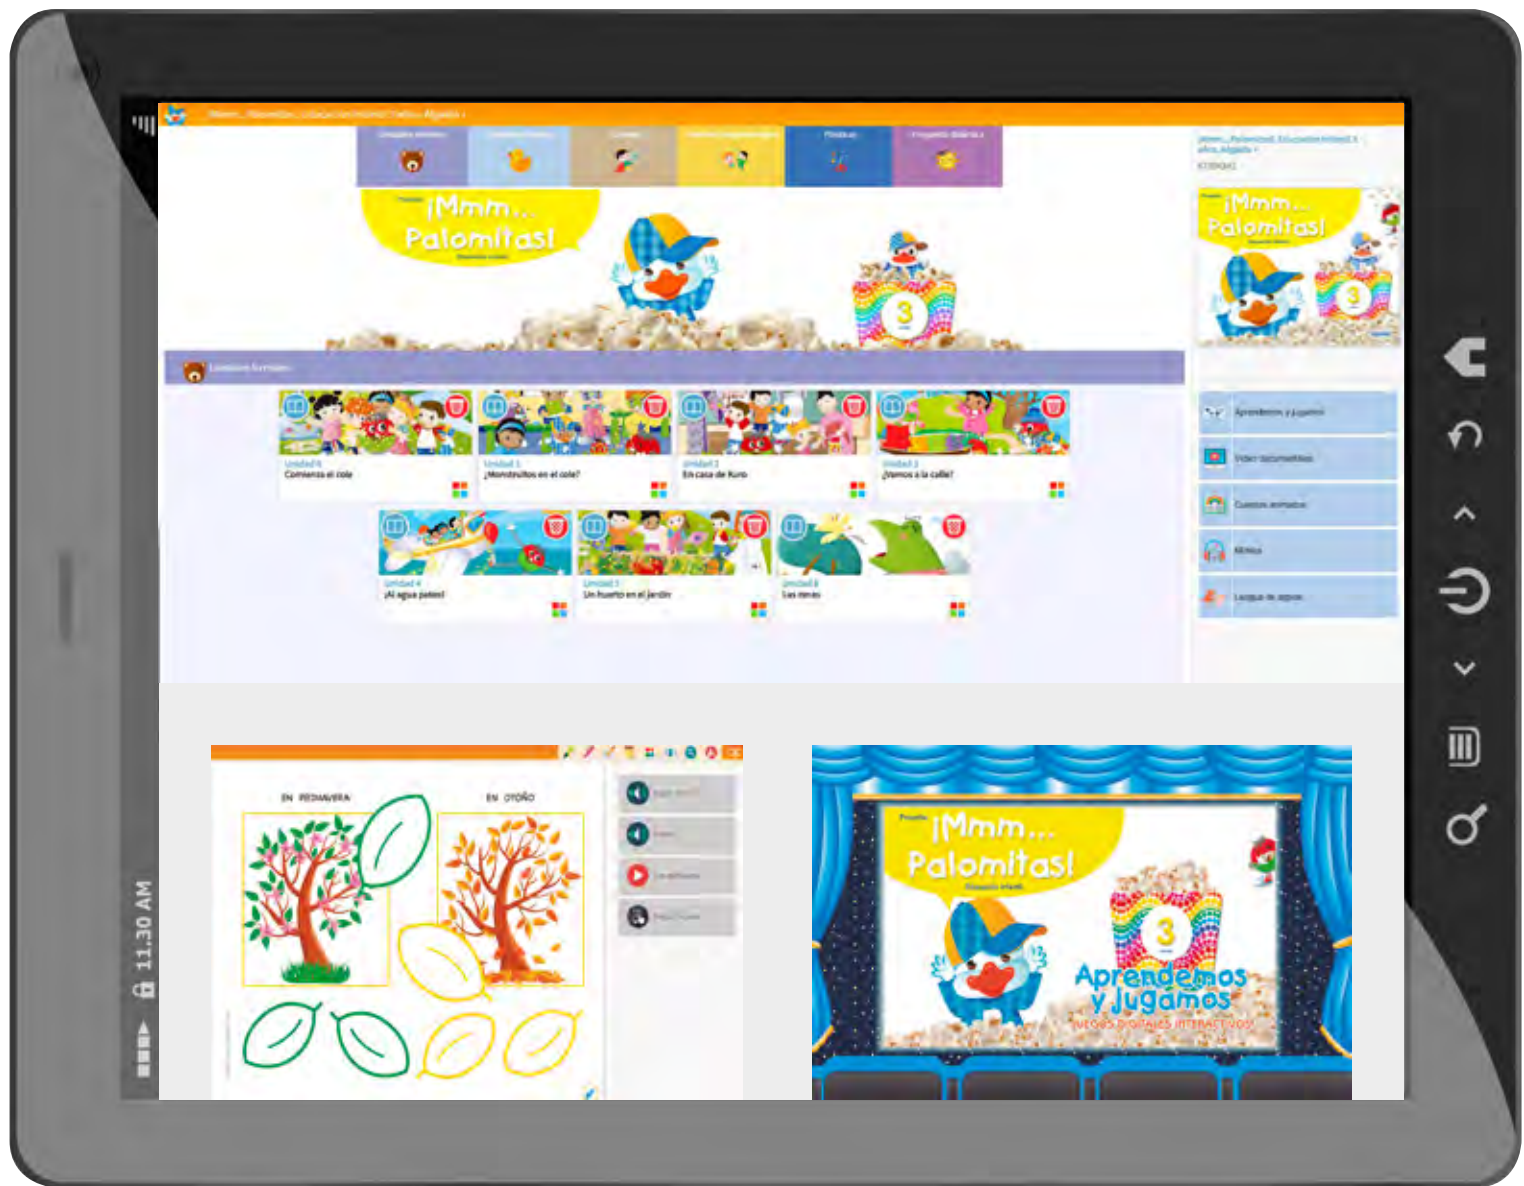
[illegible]

¡Mmm... Palomitas!

3

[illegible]

Unidad 0
Comenzamos el cole

Unidad 1
¿Monstruitos en el cole?

Unidad 2
En casa de Kuro

Unidad 3
¡Vamos a la calle!

Unidad 4
¡Al agua patos!

Unidad 5
Un huerto en el jardín

Unidad 6
Las ranas

¡Mmm... Palomitas!

Aprendemos y jugamos

Vídeo documentales

Cuentos animados

Música

Lengua de signos

EN PRIMAVERA

EN OTOÑO

¡Mmm... Palomitas!

3

Aprendemos y Jugamos

JUEGOS DIGITALES INTERACTIVOS

11:30 AM